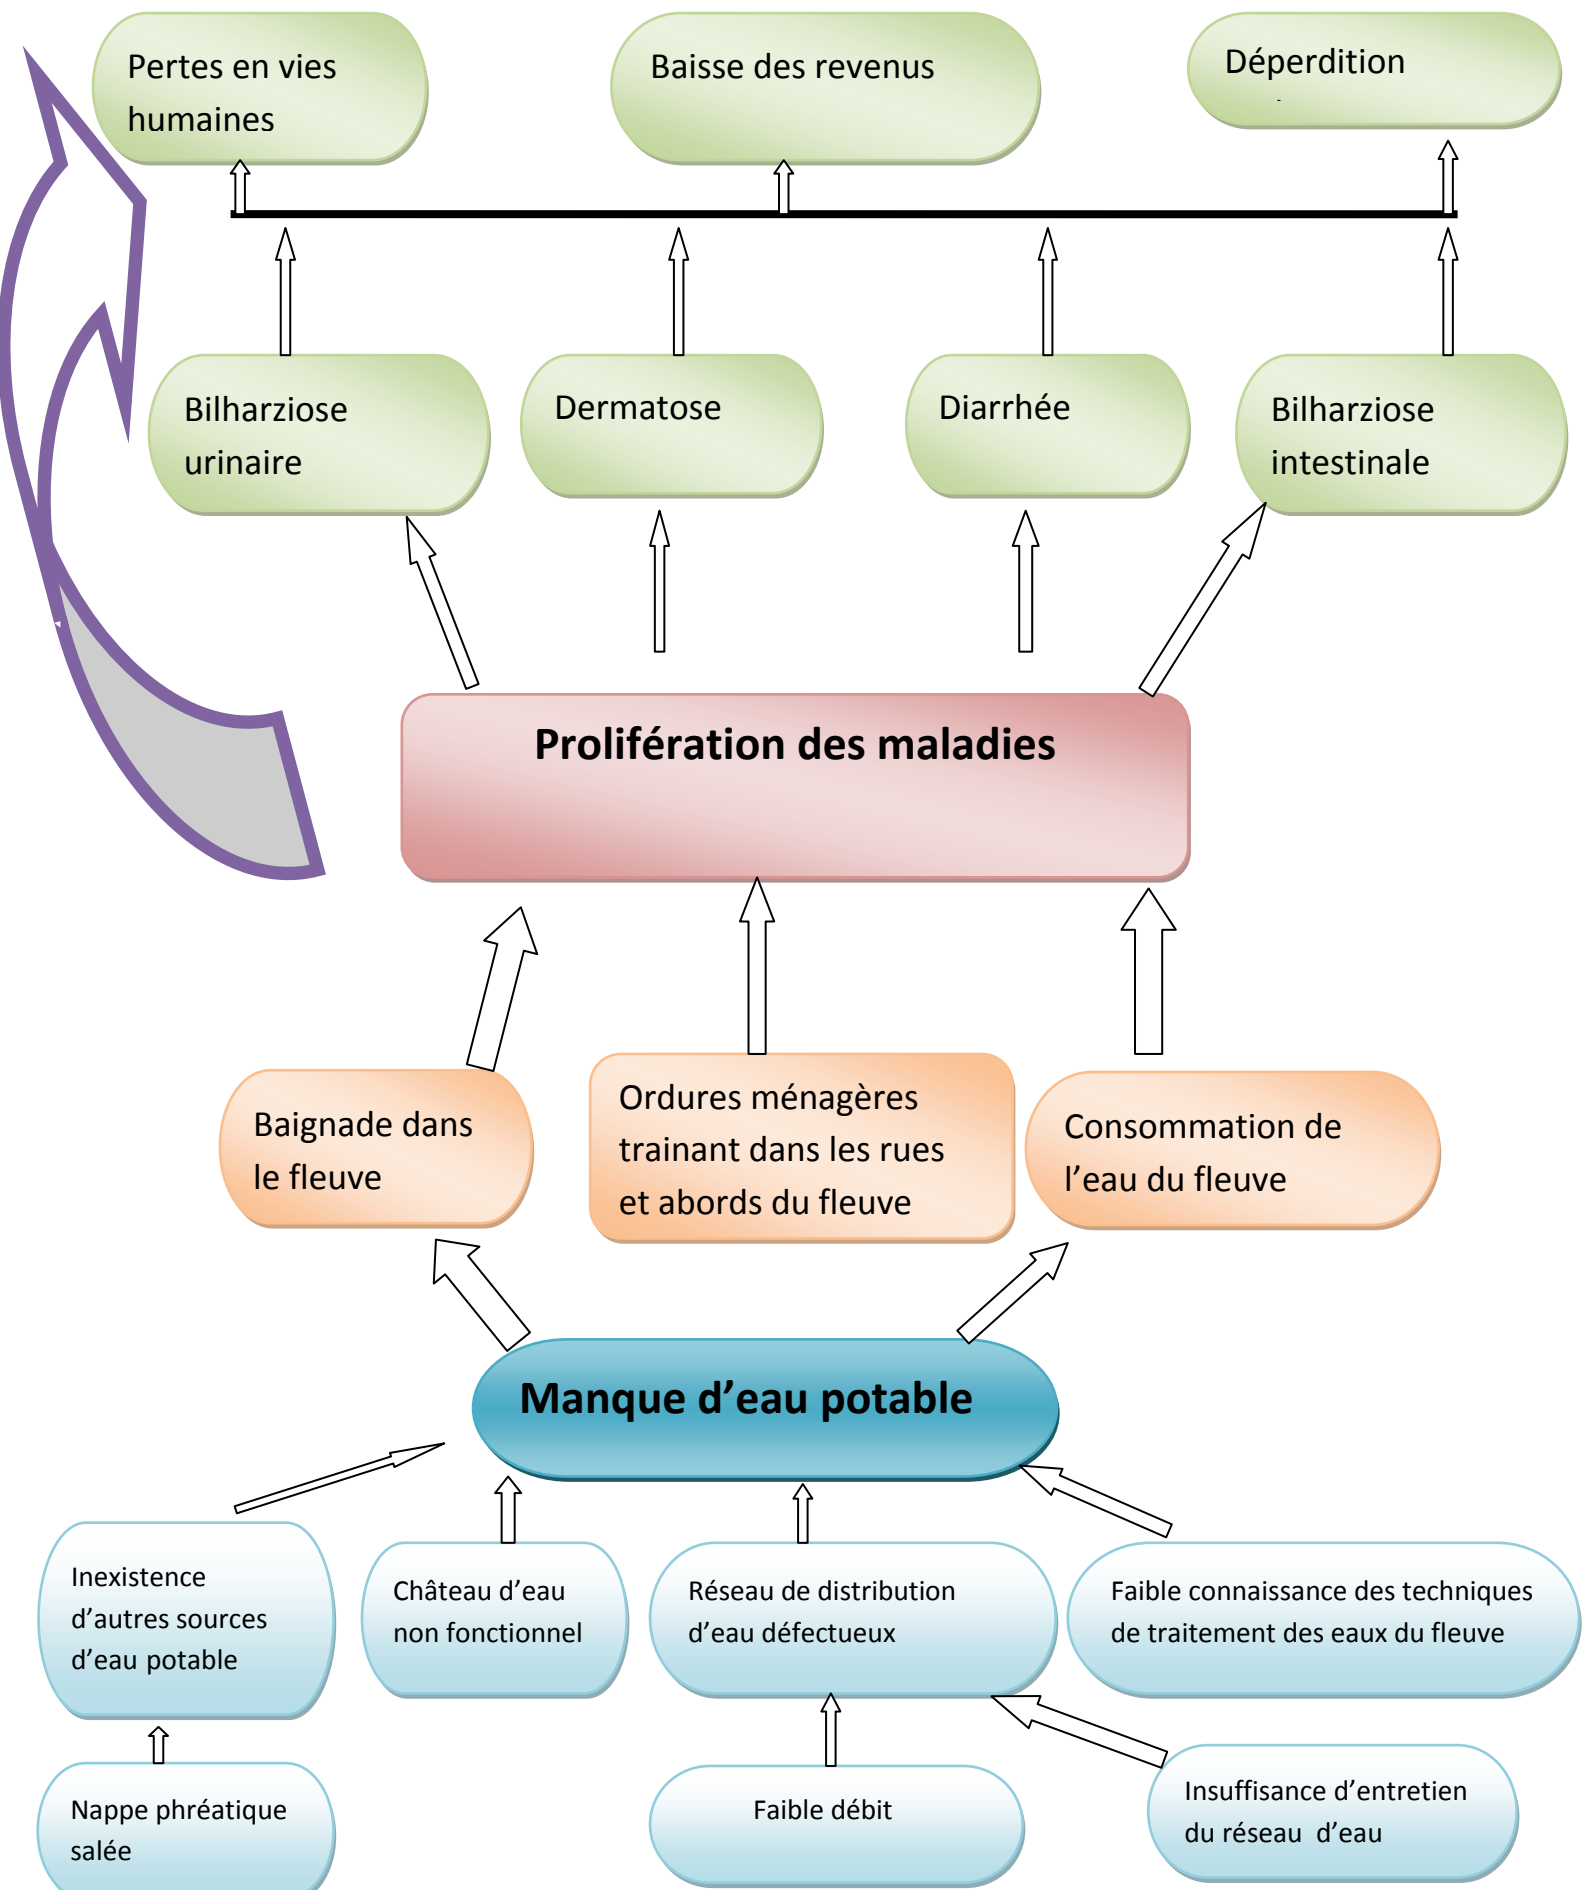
Pertes en vies humaines

Baisse des revenus

Déperdition

Bilharziose urinaire

Dermatose

Diarrhée

Bilharziose intestinale

Prolifération des maladies

Baignade dans le fleuve

Ordures ménagères trainant dans les rues et abords du fleuve

Consommation de l'eau du fleuve

Manque d'eau potable

Inexistence d'autres sources d'eau potable

Château d'eau non fonctionnel

Réseau de distribution d'eau défectueux

Faible connaissance des techniques de traitement des eaux du fleuve

Nappe phréatique salée

Faible débit

Insuffisance d'entretien du réseau d'eau